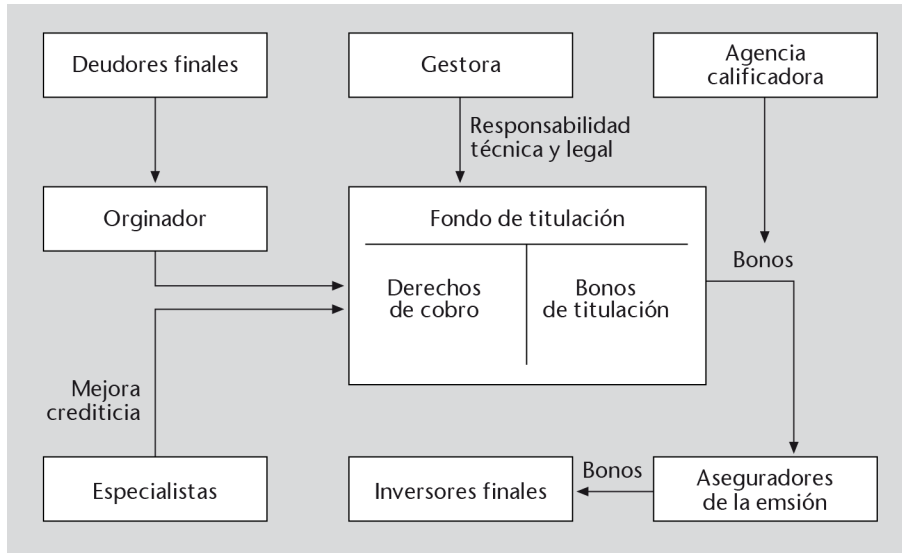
Deudores finales

Gestora

Agencia calificadora

Responsabilidad técnica y legal

Orginador

Fondo de titulación

Derechos de cobro

Bonos de titulación

Bonos

Mejora crediticia

Especialistas

Inversores finales

Bonos

Aseguradores de la emsión